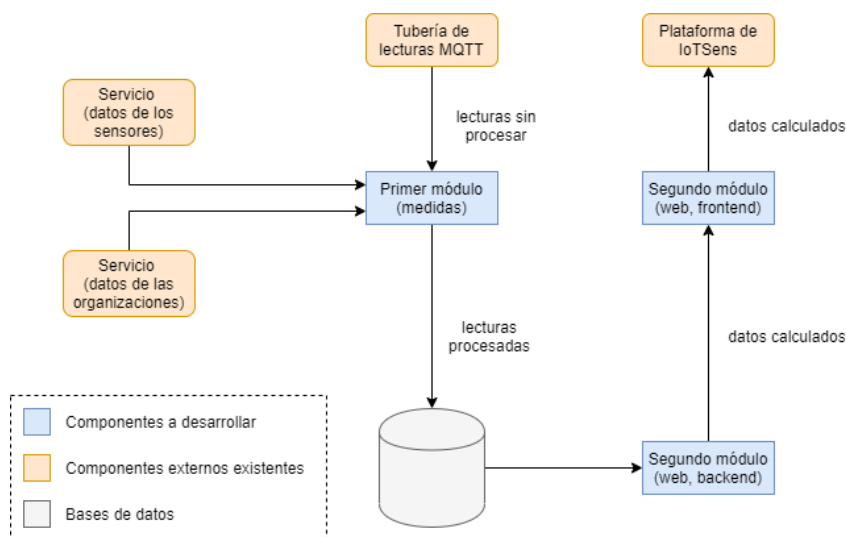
Tubería de lecturas MQTT

Plataforma de IoTSens

Servicio (datos de los sensores)

lecturas sin procesar

datos calculados

Primer módulo (medidas)

Segundo módulo (web, frontend)

Servicio (datos de las organizaciones)

lecturas procesadas

datos calculados

Componentes a desarrollar

Componentes externos existentes

Bases de datos

Segundo módulo (web, backend)